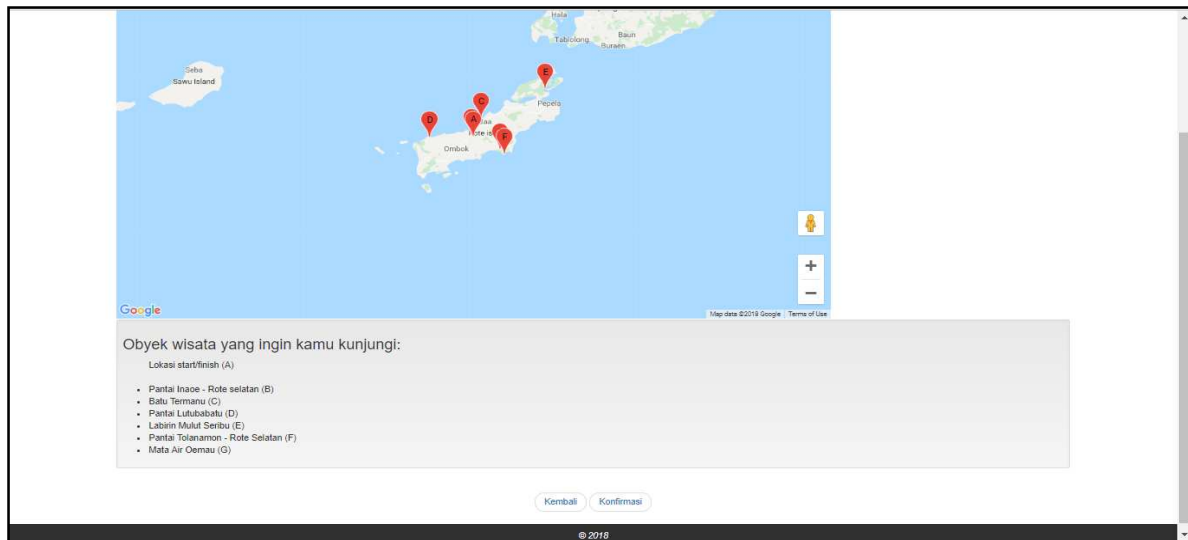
Halla
Tabilolong
Baun
Buraen
Seba
Sawu Island
E
Pepela
C
D
A
Baa
Rote Island
F
Ombok
+
−
Google
Map data ©2018 Google Terms of Use

Obyek wisata yang ingin kamu kunjungi:

Lokasi start/finish (A)

- Pantai Inaoe - Rote selatan (B)
- Batu Termanu (C)
- Pantai Lutubabatu (D)
- Labirin Mulut Seribu (E)
- Pantai Tolanamon - Rote Selatan (F)
- Mata Air Oemau (G)

Kembali
Konfirmasi

© 2018